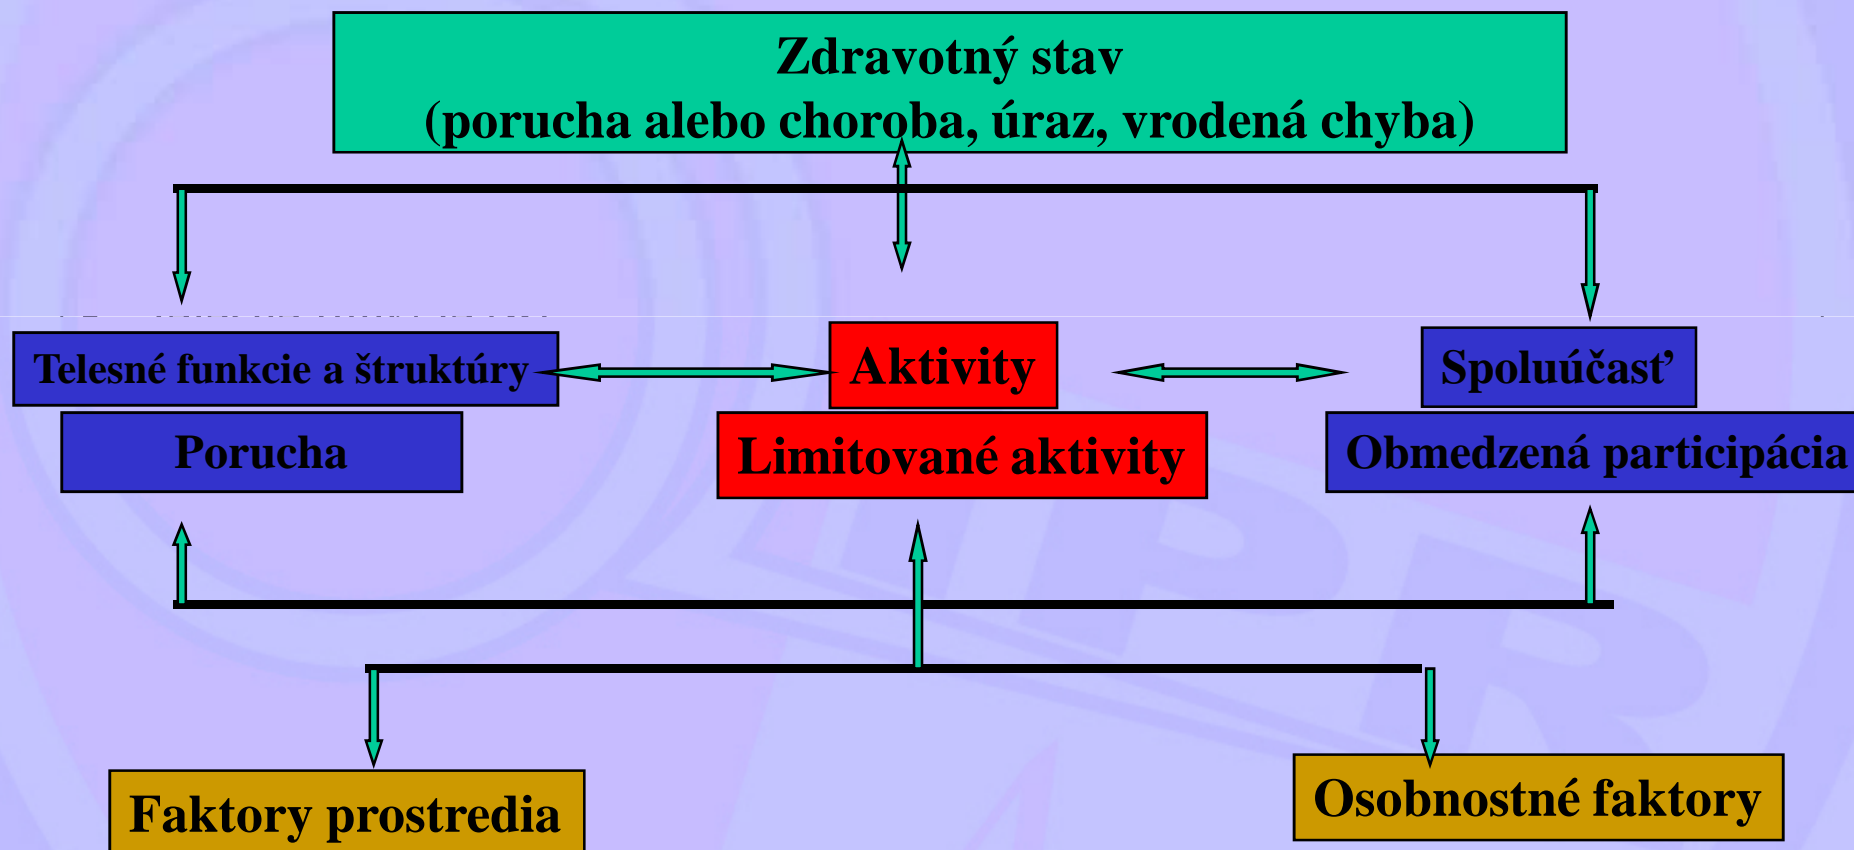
Zdravotný stav
(porucha alebo choroba, úraz, vrodená chyba)

Telesné funkcie a štruktúry

Poruсha

Aktivity

Limitované aktivity

Spoluúčasť

Obmedzená participácia

Faktory prostredia

Osobnostné faktory